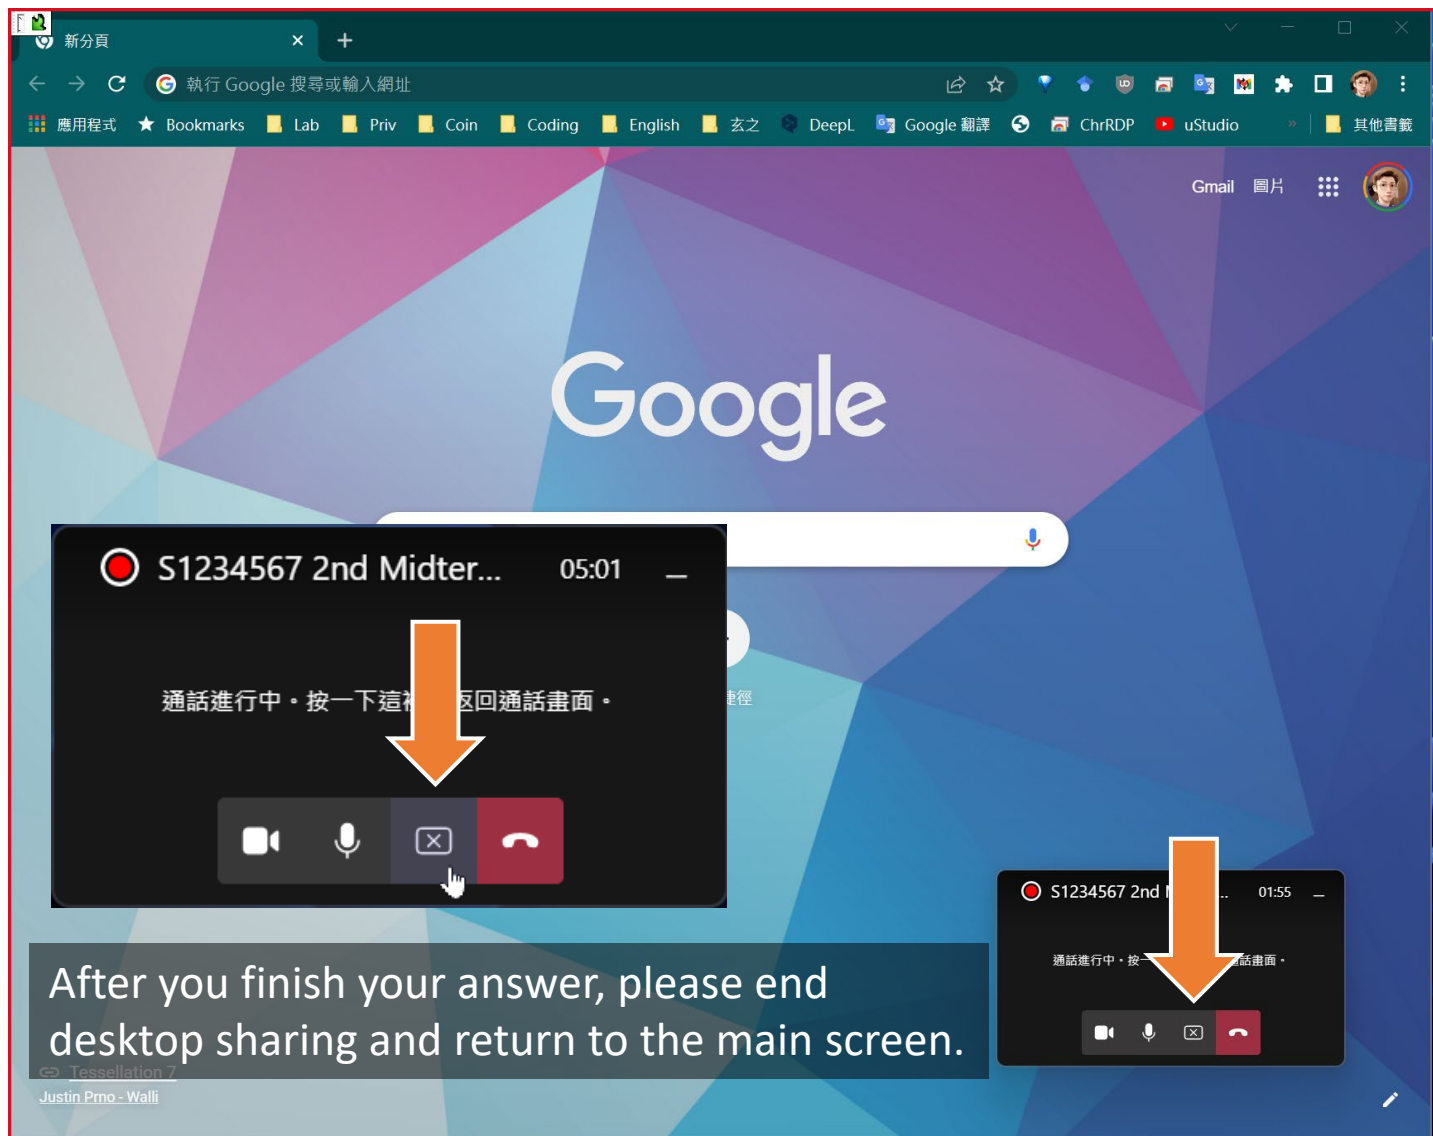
新分頁

執行 Google 搜尋或輸入網址

應用程式 Bookmarks Lab Priv Coin Coding English 玄之 DeepL Google 翻譯 ChrRDP uStudio 其他書籤

Gmail 圖片

Google

S1234567 2nd Midter... 05:01

通話進行中・按一下這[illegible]返回通話畫面・

捷徑

S1234567 2nd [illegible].. 01:55

通話進行中・按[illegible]話畫面・

After you finish your answer, please end desktop sharing and return to the main screen.

Tessellation 7
Justin Prno - Walli